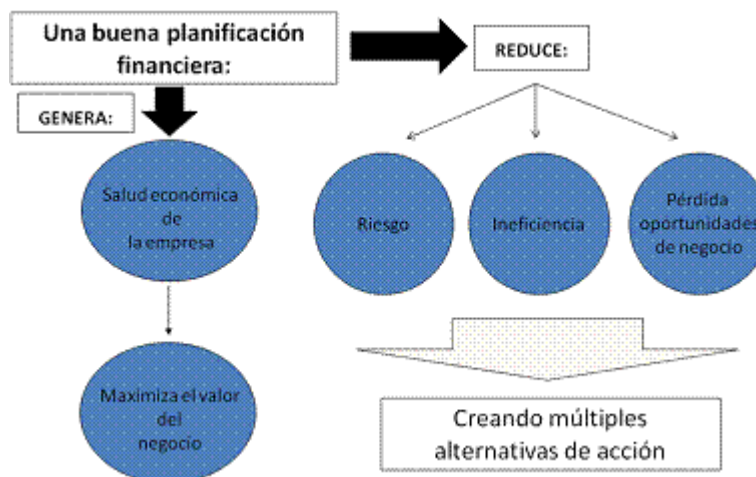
Una buena planificación financiera:

REDUCE:

GENERA:

Salud económica de la empresa

Riesgo

Ineficiencia

Pérdida oportunidades de negocio

Maximiza el valor del negocio

Creando múltiples alternativas de acción